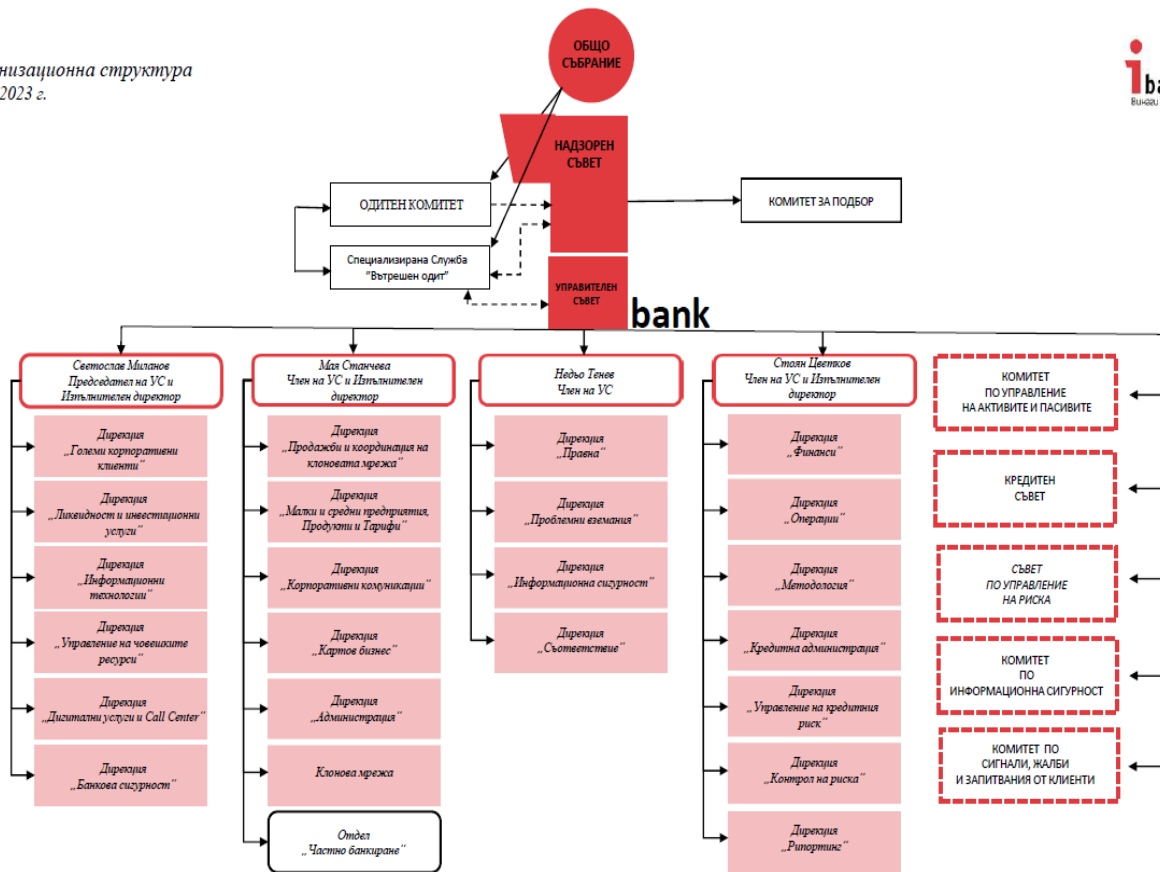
низационна структура
2023 г.

ОБЩО СЪБРАНИЕ

НАДЗОРЕН СЪВЕТ

ОДИТЕН КОМИТЕТ

Специализирана Служба „Вътрешен одит"

КОМИТЕТ ЗА ПОДБОР

УПРАВИТЕЛЕН СЪВЕТ

bank

i ba
Винаги

Светослав Миланов
Председател на УС и Изпълнителен директор

Дирекция „Големи корпоративни клиенти"

Дирекция „Ликвидност и инвестиционни услуги"

Дирекция „Информационни технологии"

Дирекция „Управление на човешките ресурси"

Дирекция „Дигитални услуги и Call Center"

Дирекция „Банкова сигурност"

Мая Станчева
Член на УС и Изпълнителен директор

Дирекция „Продажби и координация на клоновата мрежа"

Дирекция „Малки и средни предприятия, Продукти и Тарифи"

Дирекция „Корпоративни комуникации"

Дирекция „Картов бизнес"

Дирекция „Администрация"

Клонова мрежа

Отдел „Частно банкиране"

Недьо Тенев
Член на УС

Дирекция „Правна"

Дирекция „Проблемни вземания"

Дирекция „Информационна сигурност"

Дирекция „Съответствие"

Стоян Цветков
Член на УС и Изпълнителен директор

Дирекция „Финанси"

Дирекция „Операции"

Дирекция „Методология"

Дирекция „Кредитна администрация"

Дирекция „Управление на кредитния риск"

Дирекция „Контрол на риска"

Дирекция „Рипортинг"

КОМИТЕТ ПО УПРАВЛЕНИЕ НА АКТИВИТЕ И ПАСИВИТЕ

КРЕДИТЕН СЪВЕТ

СЪВЕТ ПО УПРАВЛЕНИЕ НА РИСКА

КОМИТЕТ ПО ИНФОРМАЦИОННА СИГУРНОСТ

КОМИТЕТ ПО СИГНАЛИ, ЖАЛБИ И ЗАПИТВАНИЯ ОТ КЛИЕНТИ